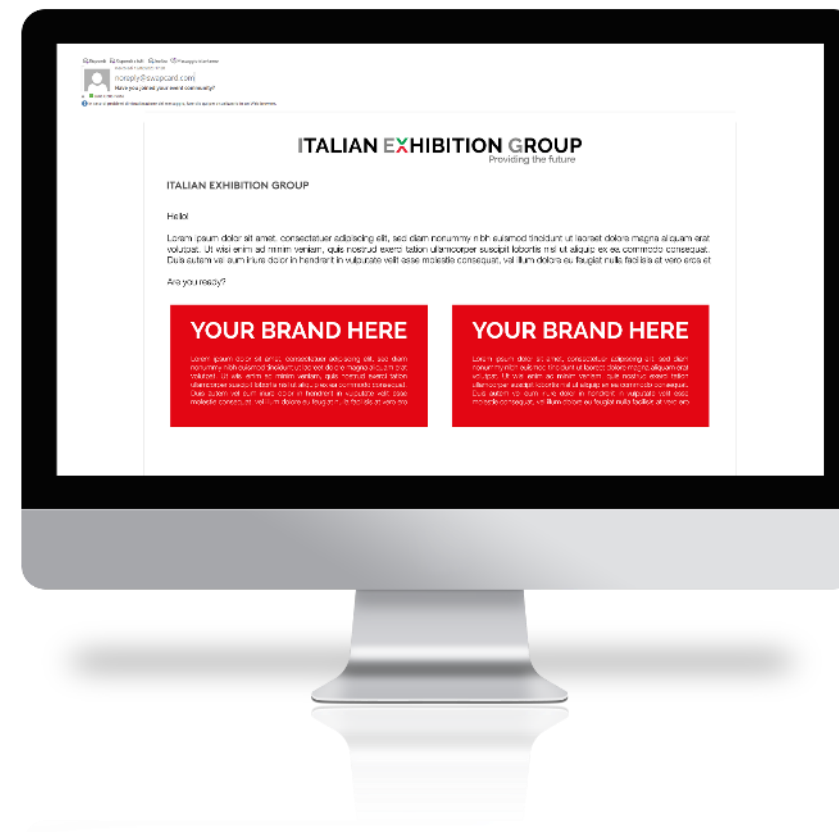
Rispondi Rispondi a tutti Inoltra Messaggio istantaneo

noreply@swapcard.com

Have you joined your event community?

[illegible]

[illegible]

ITALIAN EXHIBITION GROUP
Providing the future

ITALIAN EXHIBITION GROUP

Hello!

Lorem ipsum dolor sit amet, consectetuer adipiscing elit, sed diam nonummy nibh euismod tincidunt ut laoreet dolore magna aliquam erat volutpat. Ut wisi enim ad minim veniam, quis nostrud exerci tation ullamcorper suscipit lobortis nisl ut aliquip ex ea commodo consequat. Duis autem vel eum iriure dolor in hendrerit in vulputate velit esse molestie consequat, vel illum dolore eu feugiat nulla facilisis at vero eros et

Are you ready?

YOUR BRAND HERE

Lorem ipsum dolor sit amet, consectetuer adipiscing elit, sed diam nonummy nibh euismod tincidunt ut laoreet dolore magna aliquam erat volutpat. Ut wisi enim ad minim veniam, quis nostrud exerci tation ullamcorper suscipit lobortis nisl ut aliquip ex ea commodo consequat. Duis autem vel eum iriure dolor in hendrerit in vulputate velit esse molestie consequat, vel illum dolore eu feugiat nulla facilisis at vero eros

YOUR BRAND HERE

Lorem ipsum dolor sit amet, consectetuer adipiscing elit, sed diam nonummy nibh euismod tincidunt ut laoreet dolore magna aliquam erat volutpat. Ut wisi enim ad minim veniam, quis nostrud exerci tation ullamcorper suscipit lobortis nisl ut aliquip ex ea commodo consequat. Duis autem vel eum iriure dolor in hendrerit in vulputate velit esse molestie consequat, vel illum dolore eu feugiat nulla facilisis at vero eros